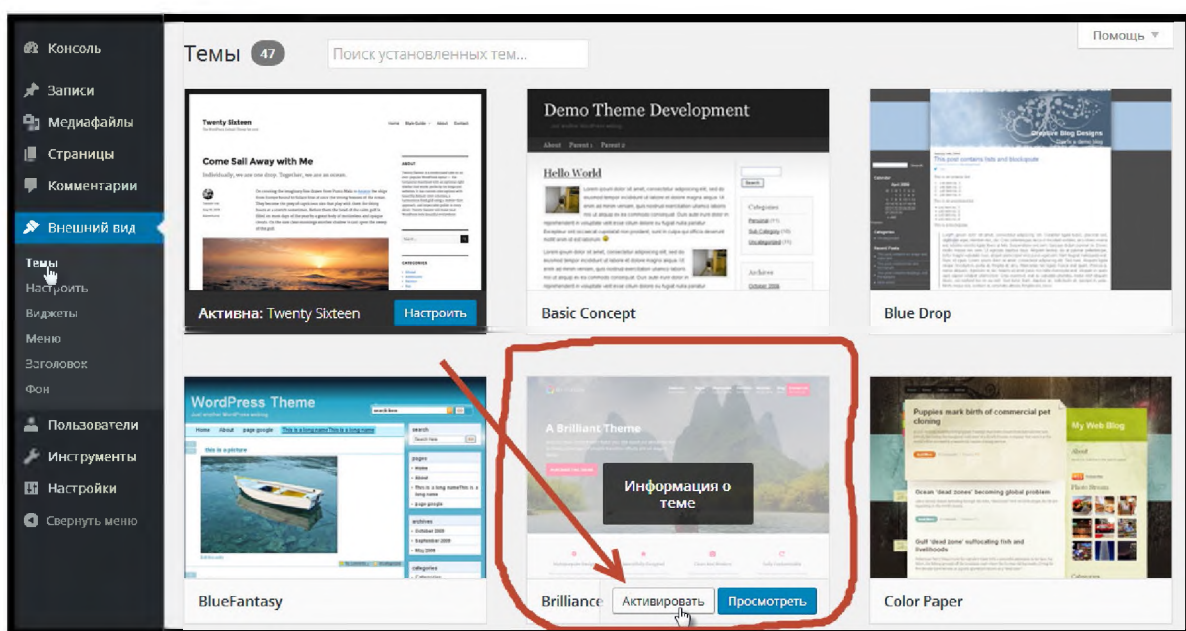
Консоль
Записи
Медиафайлы
Страницы
Комментарии
Внешний вид
Темы
Настроить
Виджеты
Меню
Заголовок
Фон
Пользователи
Инструменты
Настройки
Свернуть меню

Темы 47
Поиск установленных тем...
Помощь

Twenty Sixteen
Come Sail Away with Me
Активна: Twenty Sixteen
Настроить

Demo Theme Development
Hello World
Basic Concept

Blue Drop

WordPress Theme
BlueFantasy

A Brilliant Theme
Информация о теме
Brilliance
Активировать
Просмотреть

Puppies mark birth of commercial pet cloning
My Web Blog
Color Paper